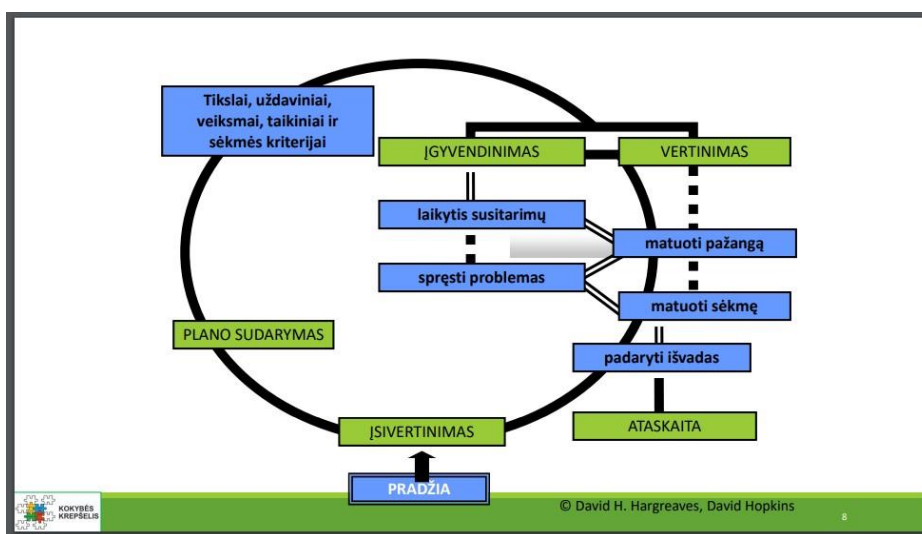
Tikslai, uždaviniai, veiksmai, taikiniai ir sėkmės kriterijai

ĮGYVENDINIMAS

VERTINIMAS

laikytis susitarimų

matuoti pažangą

spręsti problemas

matuoti sėkmę

PLANO SUDARYMAS

padaryti išvadas

ATASKAITA

ĮSIVERTINIMAS

PRADŽIA

KOKYBĖS KREPŠELIS

© David H. Hargreaves, David Hopkins

8